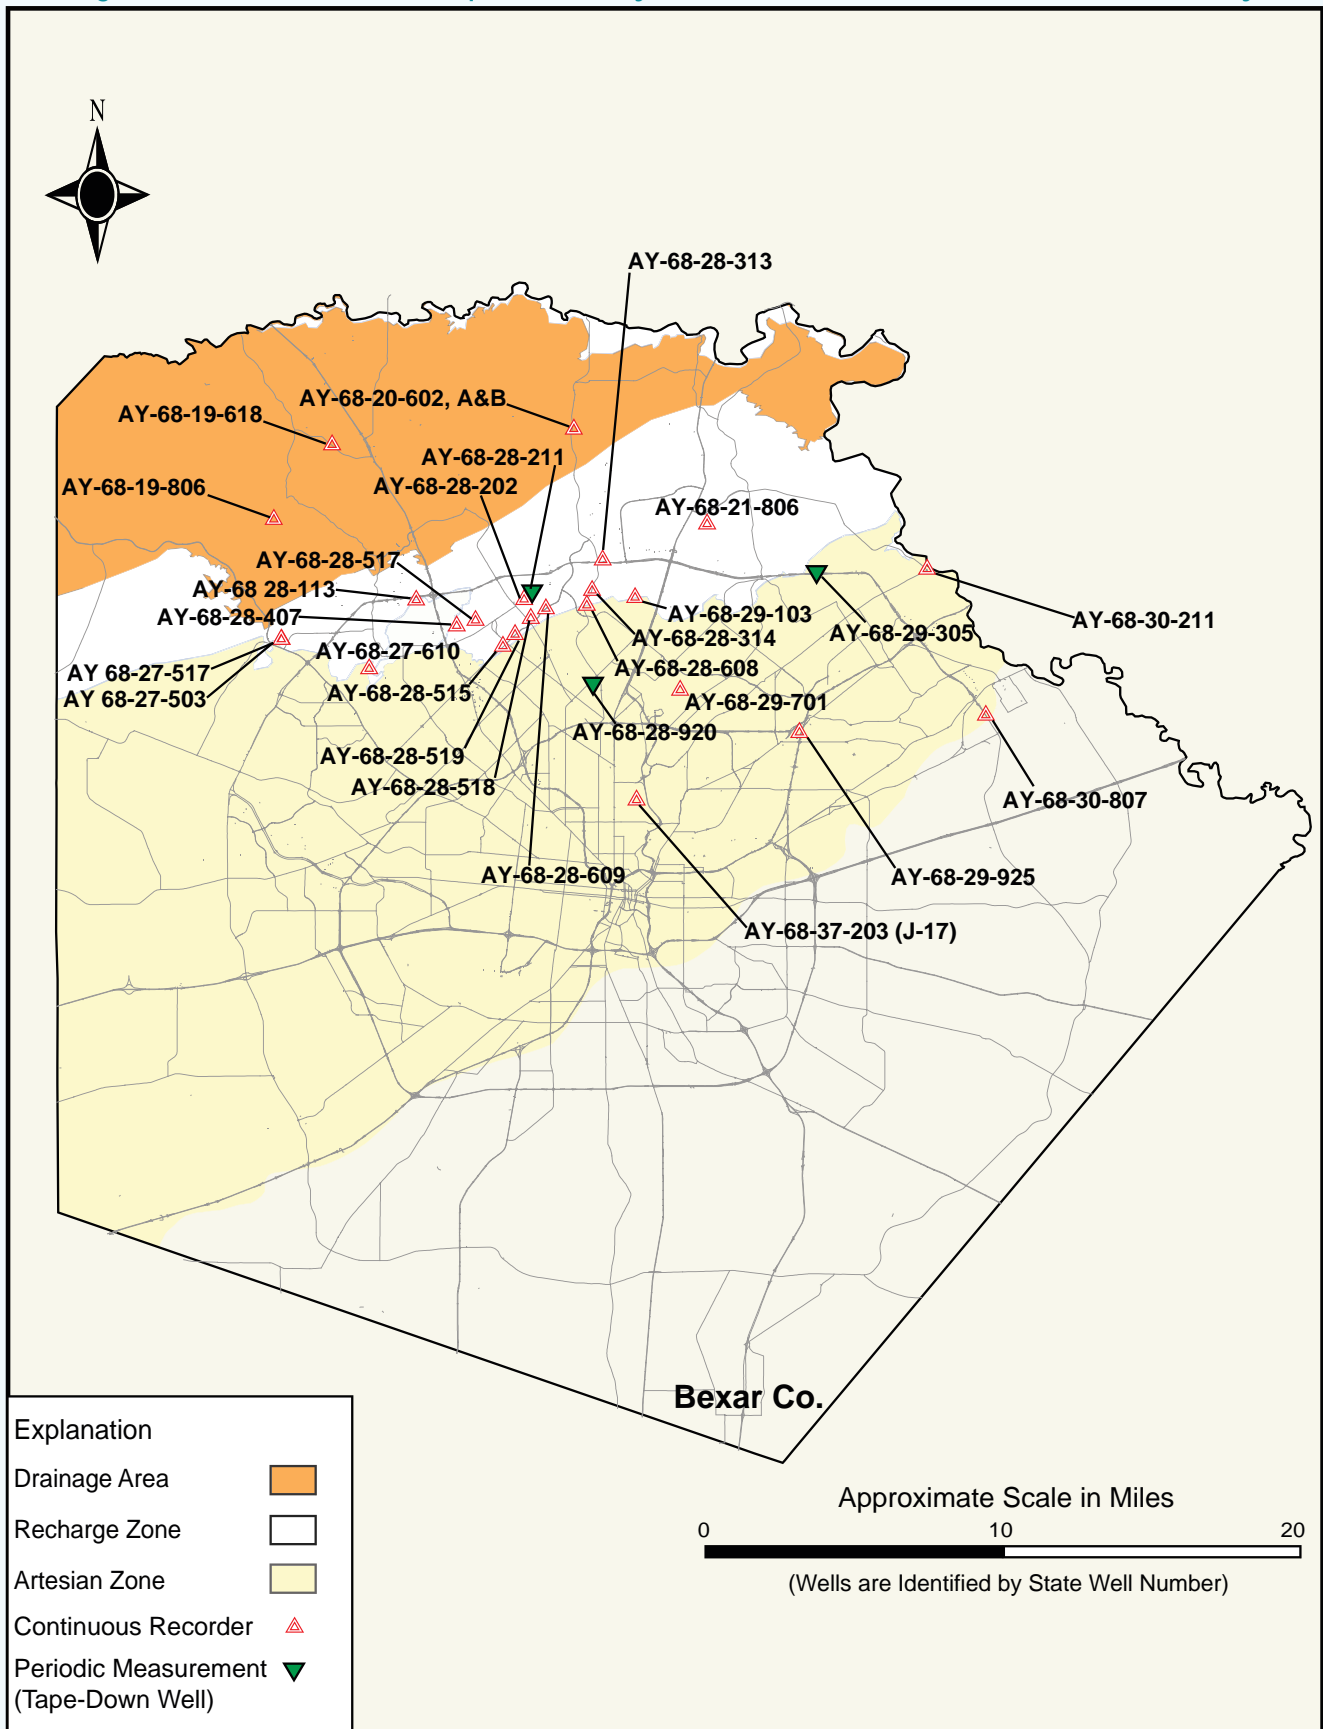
N

AY-68-28-313
AY-68-20-602, A&B
AY-68-19-618
AY-68-28-211
AY-68-28-202
AY-68-19-806
AY-68-21-806
AY-68-28-517
AY-68 28-113
AY-68-28-407
AY-68-29-103
AY-68-28-314
AY-68-29-305
AY-68-30-211
AY-68-27-610
AY 68-27-517
AY 68-27-503
AY-68-28-515
AY-68-28-608
AY-68-29-701
AY-68-28-920
AY-68-28-519
AY-68-28-518
AY-68-30-807
AY-68-28-609
AY-68-29-925
AY-68-37-203 (J-17)

Bexar Co.

Explanation
Drainage Area
Recharge Zone
Artesian Zone
Continuous Recorder
Periodic Measurement (Tape-Down Well)

Approximate Scale in Miles
0 10 20
(Wells are Identified by State Well Number)